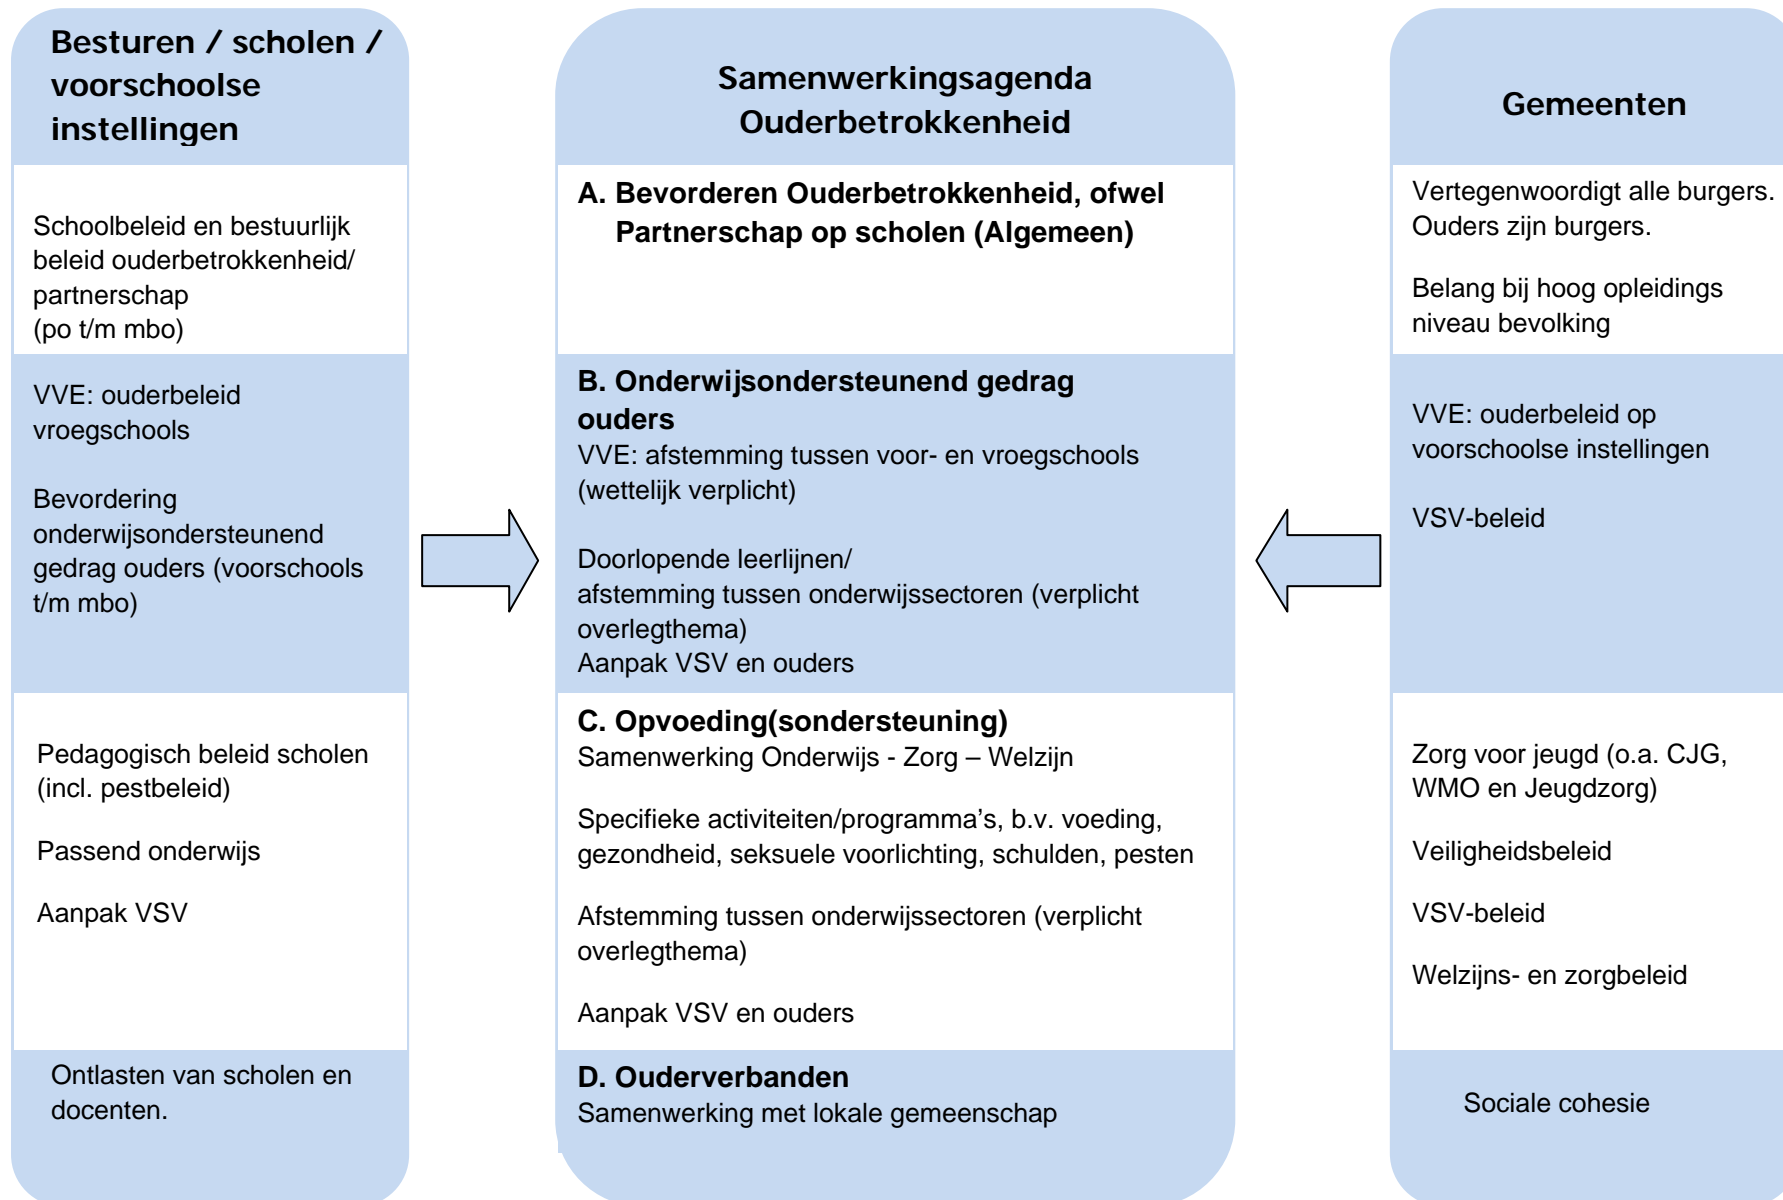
Besturen / scholen / voorschoolse instellingen

Schoolbeleid en bestuurlijk beleid ouderbetrokkenheid/ partnerschap (po t/m mbo)

VVE: ouderbeleid vroegschools

Bevordering onderwijsondersteunend gedrag ouders (voorschools t/m mbo)

Pedagogisch beleid scholen (incl. pestbeleid)

Passend onderwijs

Aanpak VSV

Ontlasten van scholen en docenten.

Samenwerkingsagenda Ouderbetrokkenheid

A. Bevorderen Ouderbetrokkenheid, ofwel Partnerschap op scholen (Algemeen)

B. Onderwijsondersteunend gedrag ouders
VVE: afstemming tussen voor- en vroegschools (wettelijk verplicht)

Doorlopende leerlijnen/ afstemming tussen onderwijssectoren (verplicht overlegthema)
Aanpak VSV en ouders

C. Opvoeding(sondersteuning)
Samenwerking Onderwijs - Zorg – Welzijn

Specifieke activiteiten/programma's, b.v. voeding, gezondheid, seksuele voorlichting, schulden, pesten

Afstemming tussen onderwijssectoren (verplicht overlegthema)

Aanpak VSV en ouders

D. Ouderverbanden
Samenwerking met lokale gemeenschap

Gemeenten

Vertegenwoordigt alle burgers. Ouders zijn burgers.

Belang bij hoog opleidings niveau bevolking

VVE: ouderbeleid op voorschoolse instellingen

VSV-beleid

Zorg voor jeugd (o.a. CJG, WMO en Jeugdzorg)

Veiligheidsbeleid

VSV-beleid

Welzijns- en zorgbeleid

Sociale cohesie